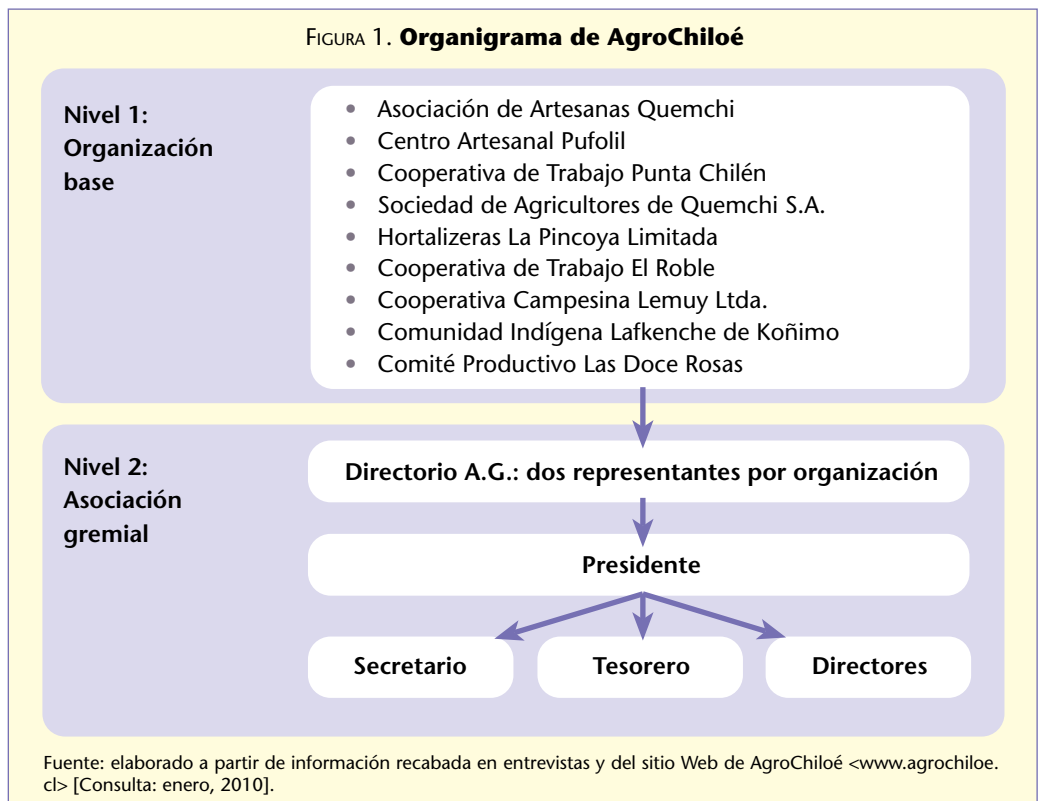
FIGURA 1. **Organigrama de AgroChiloé**

Nivel 1: Organización base

- Asociación de Artesanas Quemchi
- Centro Artesanal Pufolil
- Cooperativa de Trabajo Punta Chilén
- Sociedad de Agricultores de Quemchi S.A.
- Hortalizeras La Pincoya Limitada
- Cooperativa de Trabajo El Roble
- Cooperativa Campesina Lemuy Ltda.
- Comunidad Indígena Lafkenche de Koñimo
- Comité Productivo Las Doce Rosas

Nivel 2: Asociación gremial

Directorio A.G.: dos representantes por organización

Presidente

Secretario

Tesorero

Directores

Fuente: elaborado a partir de información recabada en entrevistas y del sitio Web de AgroChiloé <www.agrochiloe.cl> [Consulta: enero, 2010].